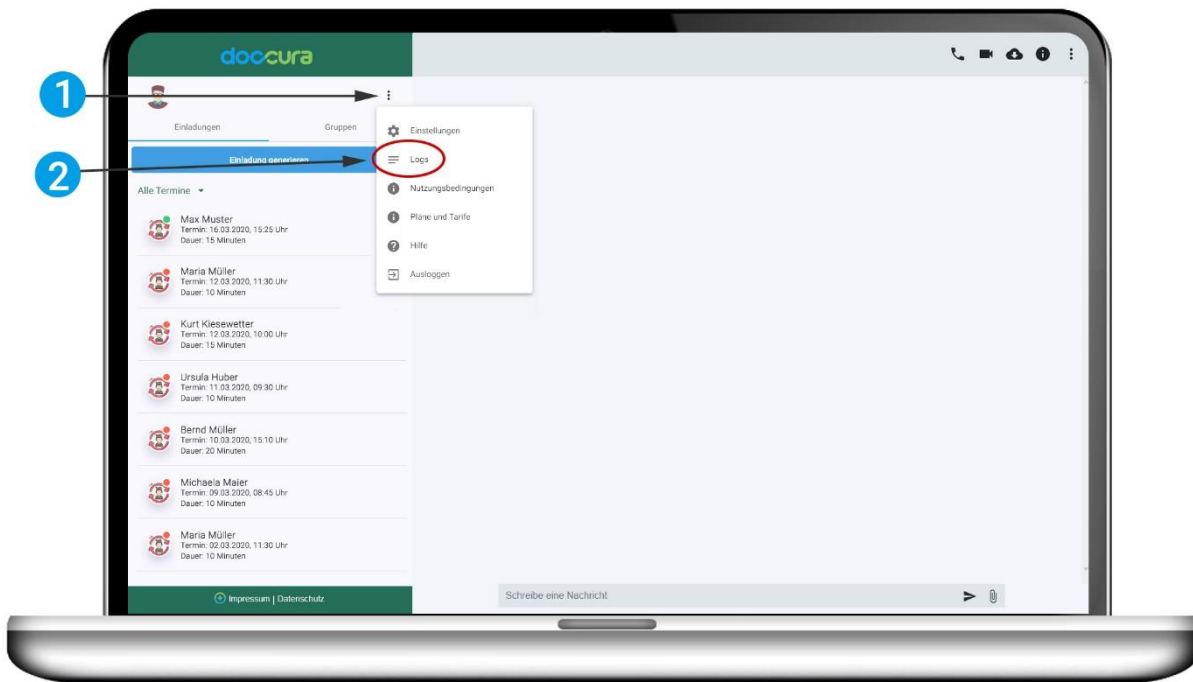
doccura

1

2

Einladungen

Gruppen

Einladung generieren

Alle Termine

Max Muster
Termin: 16.03.2020, 15:25 Uhr
Dauer: 15 Minuten

Maria Müller
Termin: 12.03.2020, 11:30 Uhr
Dauer: 10 Minuten

Kurt Kiesewetter
Termin: 12.03.2020, 10:00 Uhr
Dauer: 15 Minuten

Ursula Huber
Termin: 11.03.2020, 09:30 Uhr
Dauer: 10 Minuten

Bernd Müller
Termin: 10.03.2020, 15:10 Uhr
Dauer: 20 Minuten

Michaela Maier
Termin: 09.03.2020, 08:45 Uhr
Dauer: 10 Minuten

Maria Müller
Termin: 02.03.2020, 11:30 Uhr
Dauer: 10 Minuten

Impressum | Datenschutz

Einstellungen

Logs

Nutzungsbedingungen

Pläne und Tarife

Hilfe

Ausloggen

Schreibe eine Nachricht